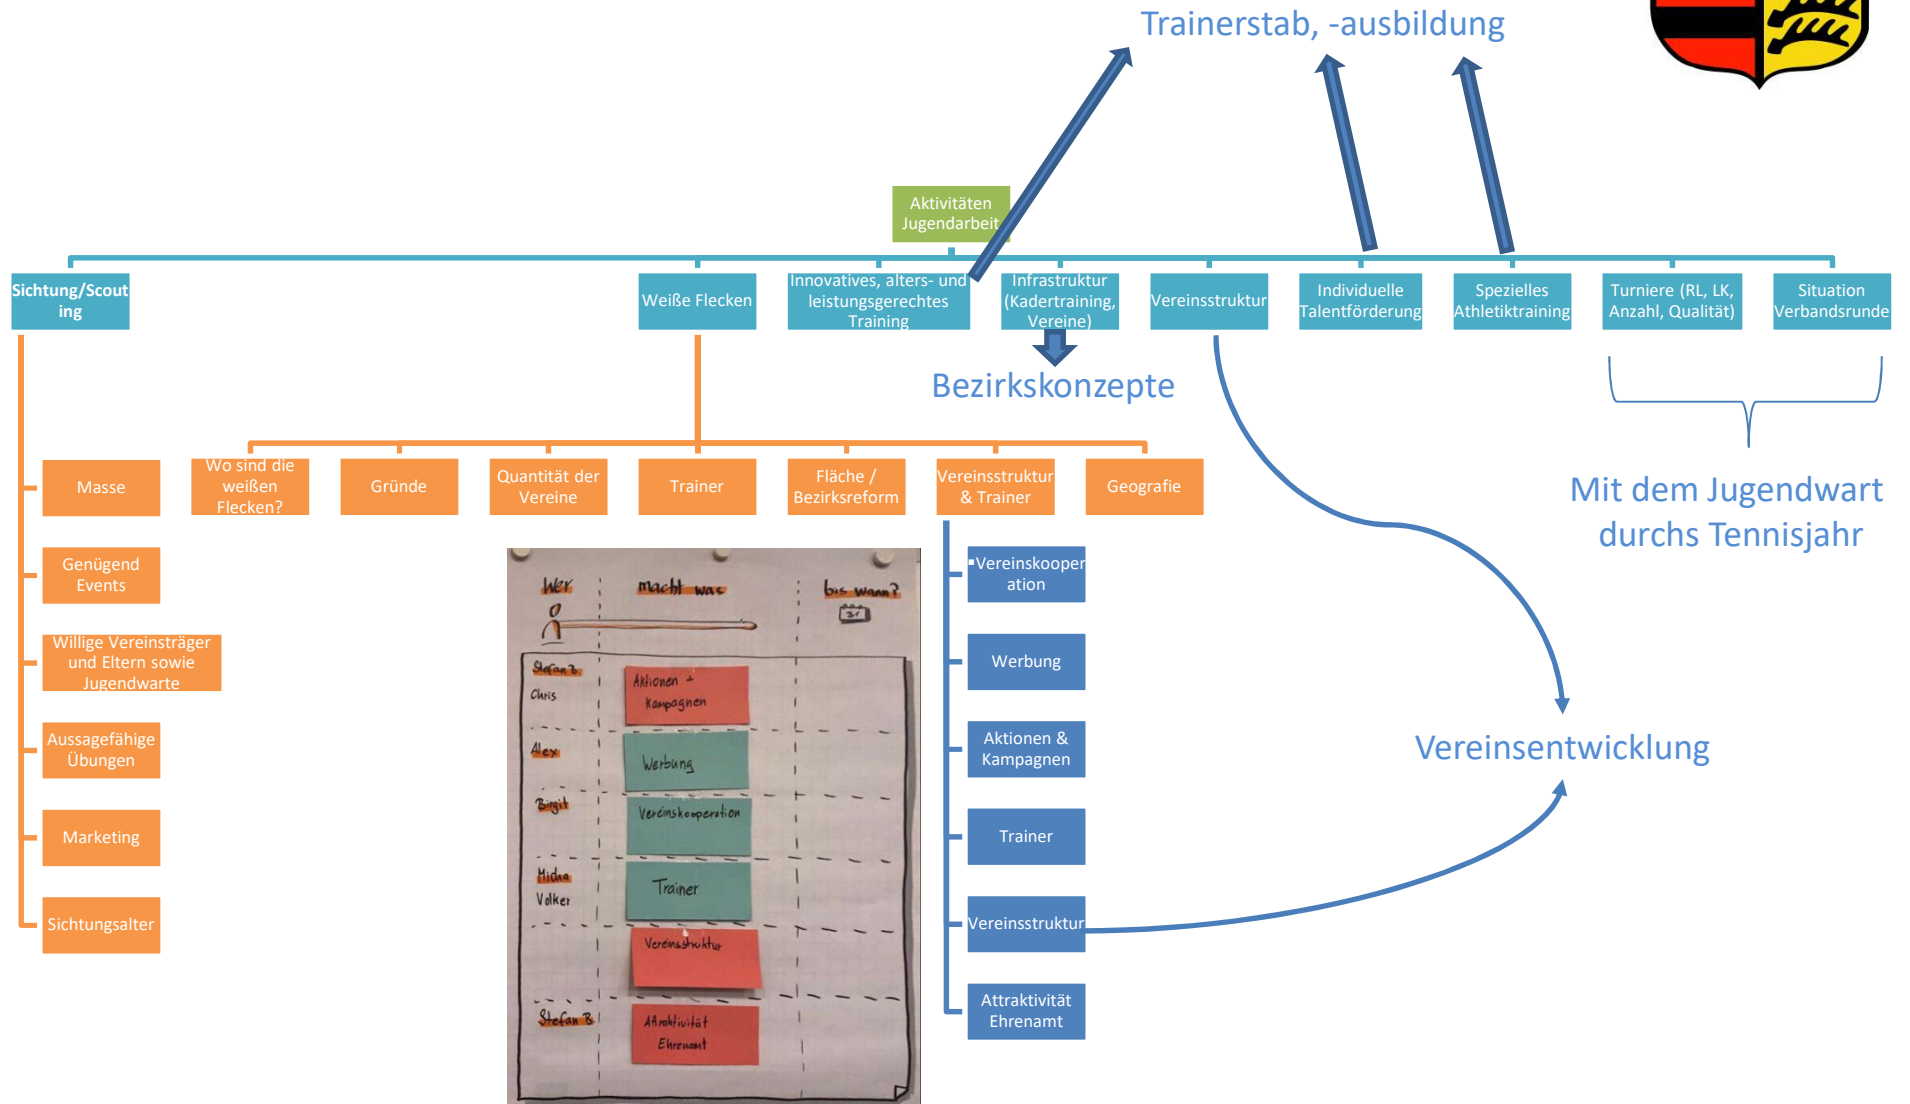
Trainerstab, -ausbildung

Aktivitäten Jugendarbeit

Sichtung/Scouting

Weiße Flecken

Innovatives, alters- und leistungsgerechtes Training

Infrastruktur (Kadertraining, Vereine)

Vereinsstruktur

Individuelle Talentförderung

Spezielles Athletiktraining

Turniere (RL, LK, Anzahl, Qualität)

Situation Verbandsrunde

Bezirkskonzepte

Mit dem Jugendwart durchs Tennisjahr

Masse

Genügend Events

Willige Vereinsträger und Eltern sowie Jugendwarte

Aussagefähige Übungen

Marketing

Sichtungsalter

Wo sind die weißen Flecken?

Gründe

Quantität der Vereine

Trainer

Fläche / Bezirksreform

Vereinsstruktur & Trainer

Geografie

Vereinskooperation

Werbung

Aktionen & Kampagnen

Trainer

Vereinsstruktur

Attraktivität Ehrenamt

Vereinsentwicklung

Wer | macht was | bis wann?

Stefan Z.
Chris
Aktionen + Kampagnen

Alex
Werbung

Birgit
Vereinskooperation

Micha
Volker
Trainer

Vereinsstruktur

Stefan B.
Attraktivität Ehrenamt